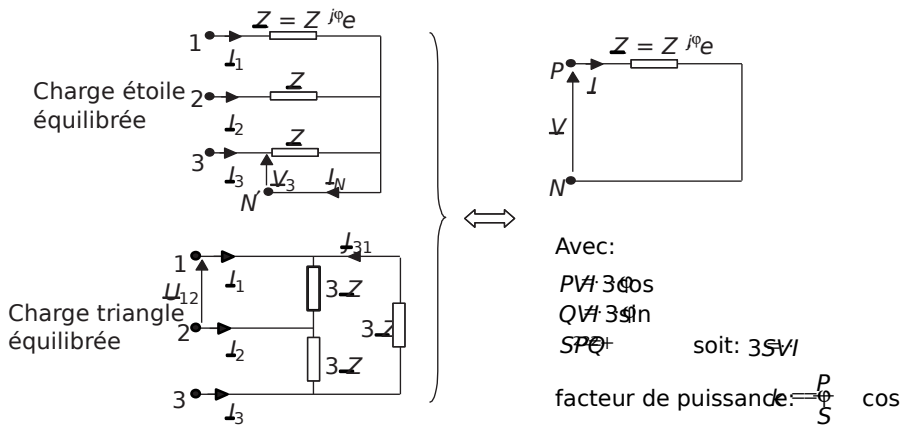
$\underline{Z} = Z e^{j\varphi}$

1 $\underline{I}_1$

Charge étoile équilibrée

2 $\underline{Z}$

$\underline{I}_2$

3 $\underline{Z}$

$\underline{I}_3$ $\underline{V}_3$ $\underline{I}_N$

N'

$\Longleftrightarrow$

$\underline{Z} = Z e^{j\varphi}$

P $\underline{I}$

$\underline{V}$

N

1 $\underline{I}_{31}$

$\underline{U}_{12}$ $\underline{I}_1$ $3\underline{Z}$

Charge triangle équilibrée

2 $3\underline{Z}$

$\underline{I}_2$ $3\underline{Z}$

3 $\underline{I}_3$

Avec:

$P = 3VI\cos\varphi$

$Q = 3VI\sin\varphi$

$S = \sqrt{P^2 + Q^2}$ soit: $S = 3VI$

facteur de puissance: $k = \frac{P}{S} = \cos\varphi$